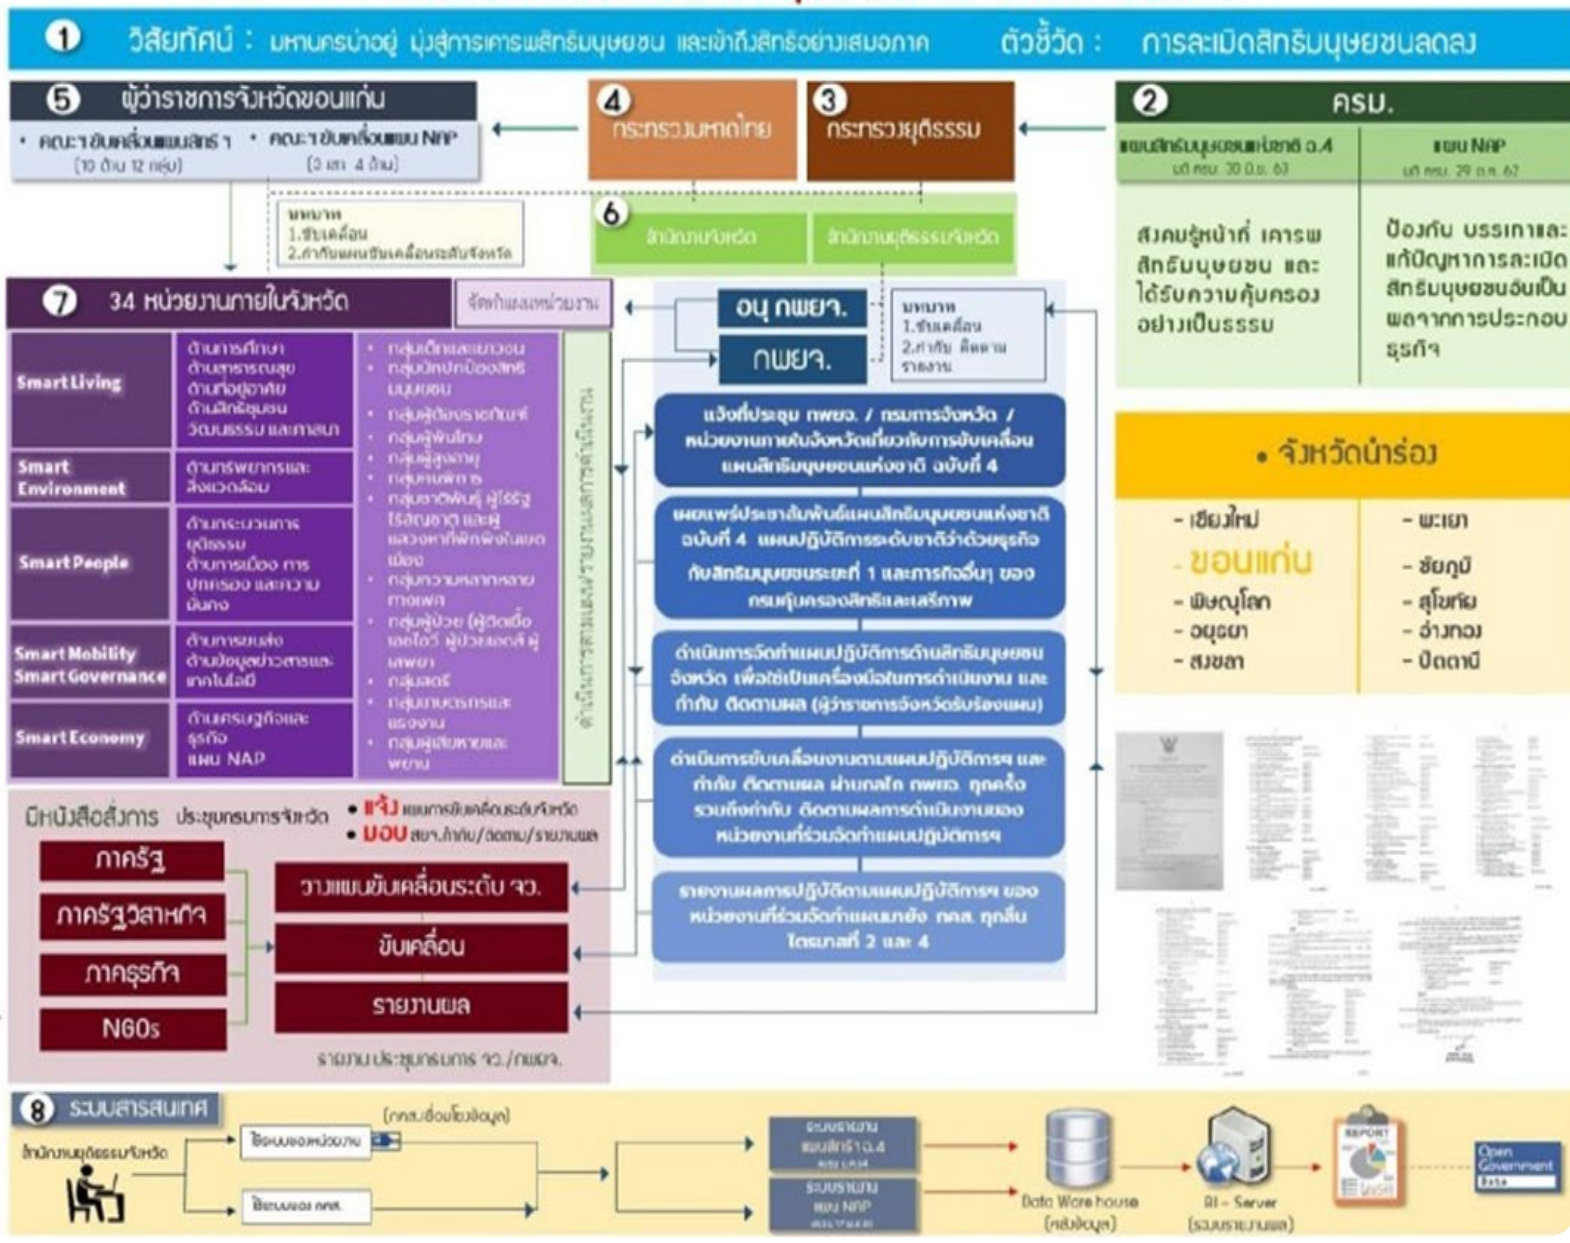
1 วิสัยทัศน์ : มหานครน่าอยู่ มุ่งสู่การเคารพสิทธิมนุษยชน และเข้าถึงสิทธิอย่างเสมอภาค ตัวชี้วัด : การละเมิดสิทธิมนุษยชนลดลง

5 ผู้ว่าราชการจังหวัดขอนแก่น
• คณะฯ ขับเคลื่อนแผนสิทธิฯ (10 ด้าน 12 กลุ่ม) • คณะฯ ขับเคลื่อนแผน NAP (3 เสา 4 ด้าน)

4 กระทรวงมหาดไทย

3 กระทรวงยุติธรรม

2 ครม.
แผนสิทธิมนุษยชนแห่งชาติ ฉ.4 มติ ครม. 30 มี.ค. 63
แผน NAP มติ ครม. 29 ต.ค. 62

สังคมรู้หน้าที่ เคารพสิทธิมนุษยชน และได้รับความคุ้มครองอย่างเป็นธรรม

ป้องกัน บรรเทาและแก้ปัญหาการละเมิดสิทธิมนุษยชนอันเป็นผลจากการประกอบธุรกิจ

บทบาท
1.ขับเคลื่อน
2.กำกับแผนขับเคลื่อนระดับจังหวัด

6 สำนักงานจังหวัด สำนักงานยุติธรรมจังหวัด

7 34 หน่วยงานภายในจังหวัด
จัดทำแผนหน่วยงาน

อนุ กพยจ.
กพยจ.

บทบาท
1.ขับเคลื่อน
2.กำกับ ติดตาม รายงาน

| Smart Living | ด้านการศึกษา ด้านสาธารณสุข ด้านที่อยู่อาศัย ด้านสิทธิชุมชน วัฒนธรรม และศาสนา |
|---|---|
| Smart Environment | ด้านทรัพยากรและสิ่งแวดล้อม |
| Smart People | ด้านกระบวนการยุติธรรม ด้านการเมือง การปกครอง และความมั่นคง |
| Smart Mobility Smart Governance | ด้านการขนส่ง ด้านข้อมูลข่าวสารและเทคโนโลยี |
| Smart Economy | ด้านเศรษฐกิจและธุรกิจ แผน NAP |

• กลุ่มเด็กและเยาวชน
• กลุ่มนักปกป้องสิทธิมนุษยชน
• กลุ่มผู้ต้องราชทัณฑ์
• กลุ่มผู้พ้นโทษ
• กลุ่มผู้สูงอายุ
• กลุ่มคนพิการ
• กลุ่มชาติพันธุ์ ผู้ไร้รัฐ ไร้สัญชาติ และผู้แสวงหาที่พักพิงในเมือง
• กลุ่มความหลากหลายทางเพศ
• กลุ่มผู้ป่วย (ผู้ติดเชื้อเอชไอวี ผู้ป่วยเอดส์ ผู้เสพยา)
• กลุ่มสตรี
• กลุ่มแรงงานและแรงงาน
• กลุ่มผู้เสียหายและพยาน

ดำเนินการตามแผนและรายงานผลการดำเนินงาน

แจ้งที่ประชุม กพยจ. / กรมการจังหวัด / หน่วยงานภายในจังหวัดเกี่ยวกับการขับเคลื่อนแผนสิทธิมนุษยชนแห่งชาติ ฉบับที่ 4

เผยแพร่ประชาสัมพันธ์แผนสิทธิมนุษยชนแห่งชาติ ฉบับที่ 4 แผนปฏิบัติการระดับชาติว่าด้วยธุรกิจกับสิทธิมนุษยชนระยะที่ 1 และภารกิจอื่นๆ ของกรมคุ้มครองสิทธิและเสรีภาพ

ดำเนินการจัดทำแผนปฏิบัติการด้านสิทธิมนุษยชนจังหวัด เพื่อใช้เป็นเครื่องมือในการดำเนินงาน และกำกับ ติดตามผล (ผู้ว่าราชการจังหวัดรับรองแผน)

ดำเนินการขับเคลื่อนงานตามแผนปฏิบัติการฯ และกำกับ ติดตามผล ผ่านกลไก กพยจ. ทุกครั้ง รวมถึงกำกับ ติดตามผลการดำเนินงานของหน่วยงานที่ร่วมจัดทำแผนปฏิบัติการฯ

รายงานผลการปฏิบัติตามแผนปฏิบัติการฯ ของหน่วยงานที่ร่วมจัดทำแผนไปยัง คสส. ทุกสิ้นไตรมาสที่ 2 และ 4

• จังหวัดนำร่อง
- เชียงใหม่ - พะเยา
- ขอนแก่น - ชัยภูมิ
- พิษณุโลก - สุโขทัย
- อยุธยา - อ่างทอง
- สงขลา - ปัตตานี

มีหนังสือสั่งการ ประชุมกรมการจังหวัด
• แจ้ง แผนการขับเคลื่อนระดับจังหวัด
• มอบ สยจ./ทำกับ/ติดตาม/รายงานผล

ภาครัฐ
ภาครัฐวิสาหกิจ
ภาคธุรกิจ
NGOs

วางแผนขับเคลื่อนระดับ จว.
ขับเคลื่อน
รายงานผล

รายงาน ประชุมกรมการ จว./กพยจ.

8 ระบบสารสนเทศ
สำนักงานยุติธรรมจังหวัด
ใช้ระบบของหน่วยงาน
ใช้ระบบของ คสส.
(คสส.เชื่อมโยงข้อมูล)
ระบบรายงาน แผนสิทธิฯ ฉ.4
ระบบรายงาน แผน NAP
Data Ware house (คลังข้อมูล)
BI - Server (ระบบรายงานผล)
REPORT
Open Government Data